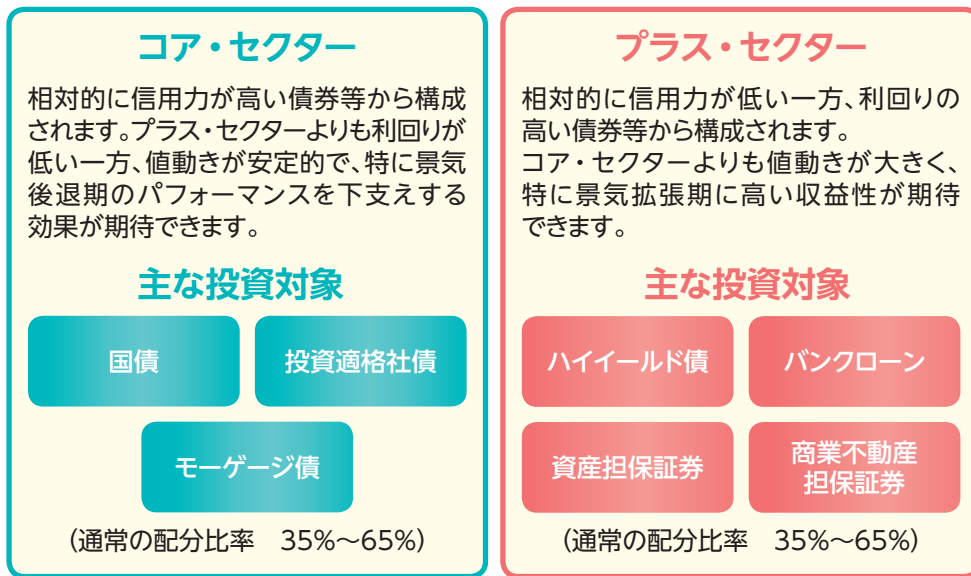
コア・セクター

相対的に信用力が高い債券等から構成されます。プラス・セクターよりも利回りが低い一方、値動きが安定的で、特に景気後退期のパフォーマンスを下支えする効果が期待できます。

主な投資対象

国債

投資適格社債

モーゲージ債

（通常の配分比率　35%～65%）

プラス・セクター

相対的に信用力が低い一方、利回りの高い債券等から構成されます。
コア・セクターよりも値動きが大きく、特に景気拡張期に高い収益性が期待できます。

主な投資対象

ハイイールド債

バンクローン

資産担保証券

商業不動産担保証券

（通常の配分比率　35%～65%）